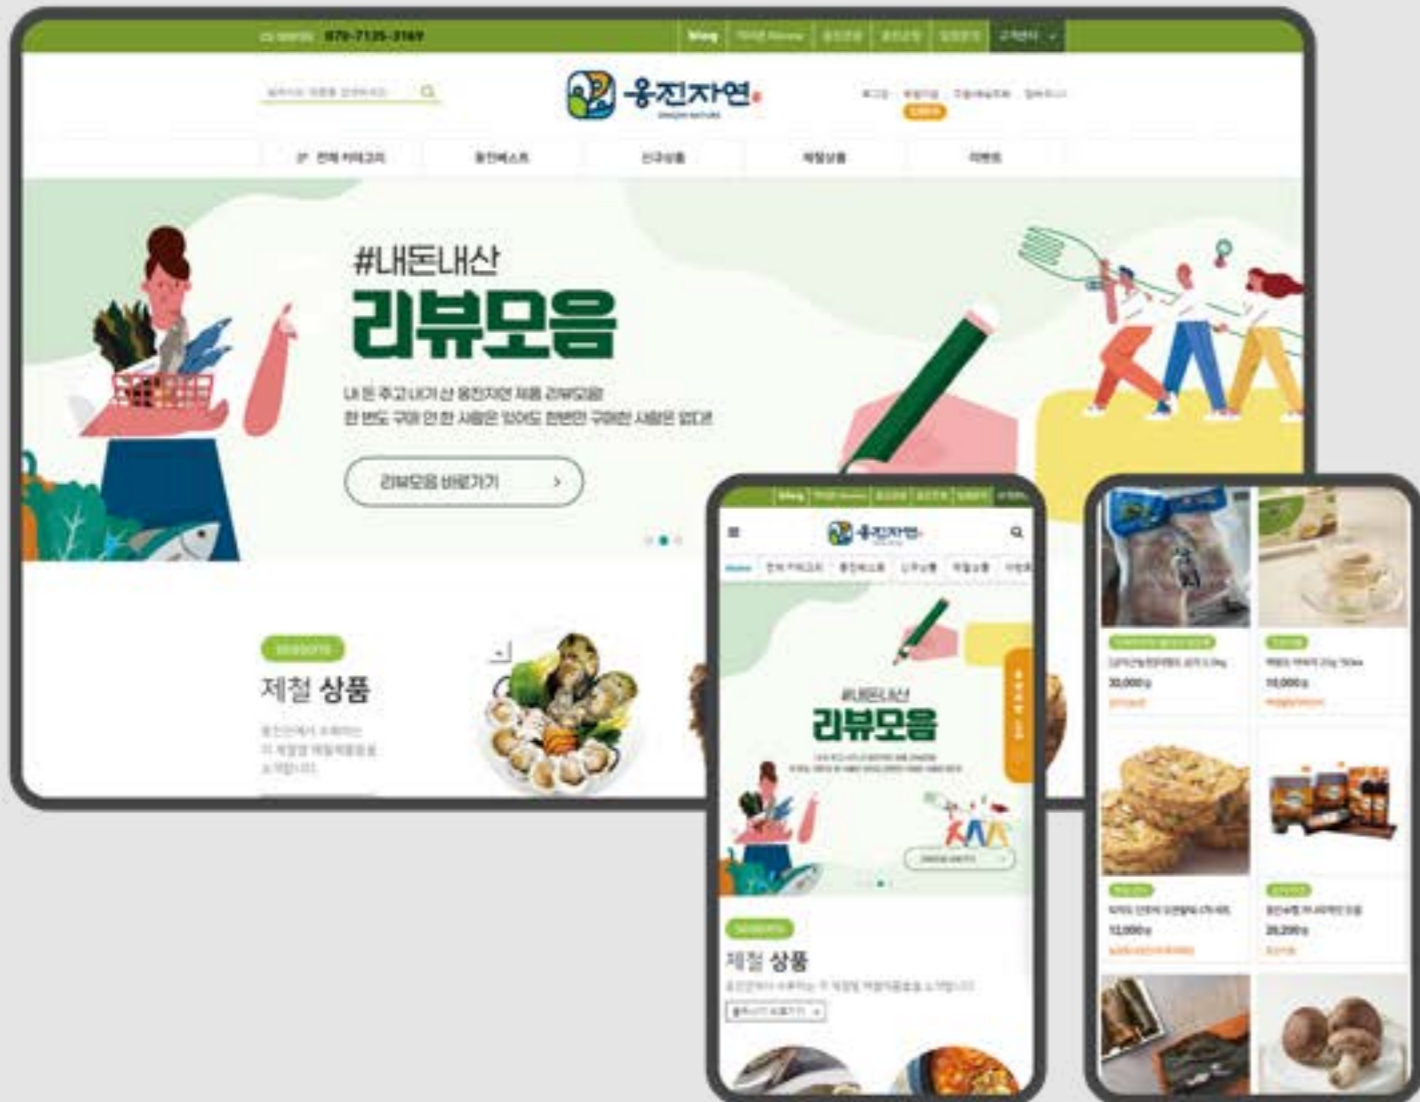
070-7135-3169

blog

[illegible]

옹진자연

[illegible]

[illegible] 전체 카테고리

옹진베스트

신규상품

제철상품

이벤트

#내돈내산

리뷰모음

내 돈 주고 내가 산 옹진자연 제품 리뷰모음

한 번도 구매 안 한 사람은 있어도 한번만 구매한 사람은 없다!

리뷰모음 바로가기

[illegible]

제철 상품

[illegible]

blog

옹진자연

#내돈내산

리뷰모음

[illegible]

제철 상품

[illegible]

30,000

10,000

12,000

20,200